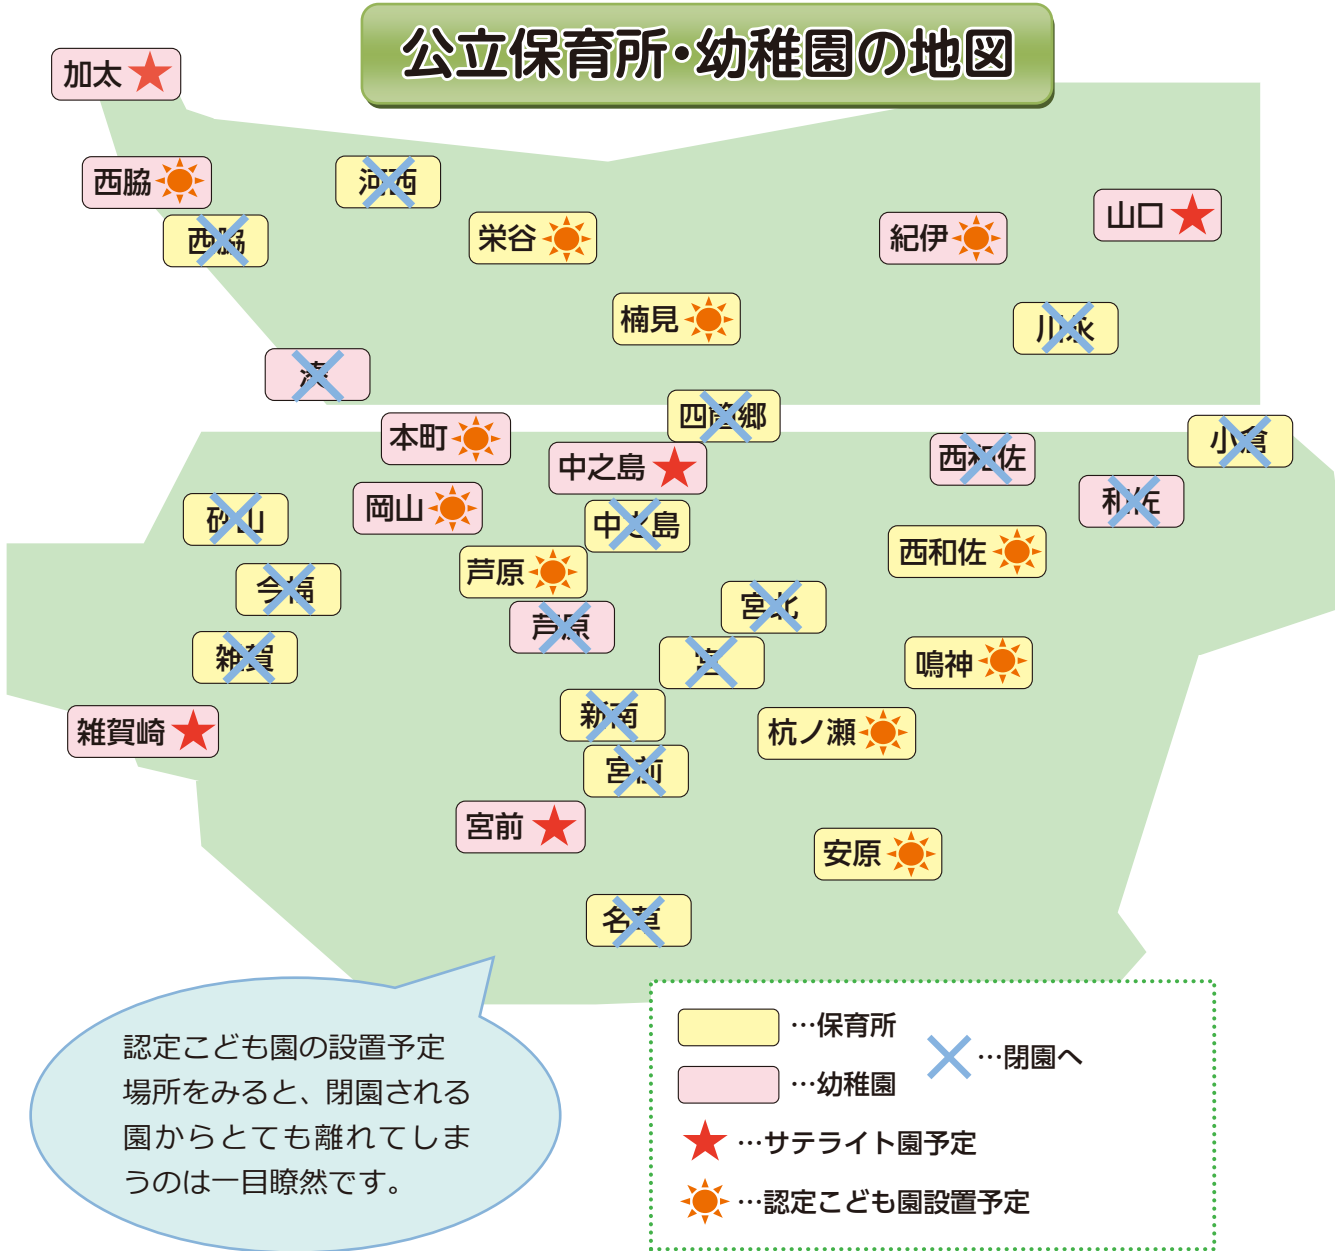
公立保育所・幼稚園の地図

加太

西脇

西脇

河西

栄谷

紀伊

山口

楠見

川永

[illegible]

四箇郷

本町

中之島

西和佐

小倉

岡山

和佐

砂山

中之島

西和佐

芦原

今福

芦原

宮北

雑賀

宮

鳴神

新南

杭ノ瀬

雑賀崎

宮前

宮前

安原

名草

認定こども園の設置予定場所をみると、閉園される園からとても離れてしまうのは一目瞭然です。

…保育所

…幼稚園

…閉園へ

…サテライト園予定

…認定こども園設置予定